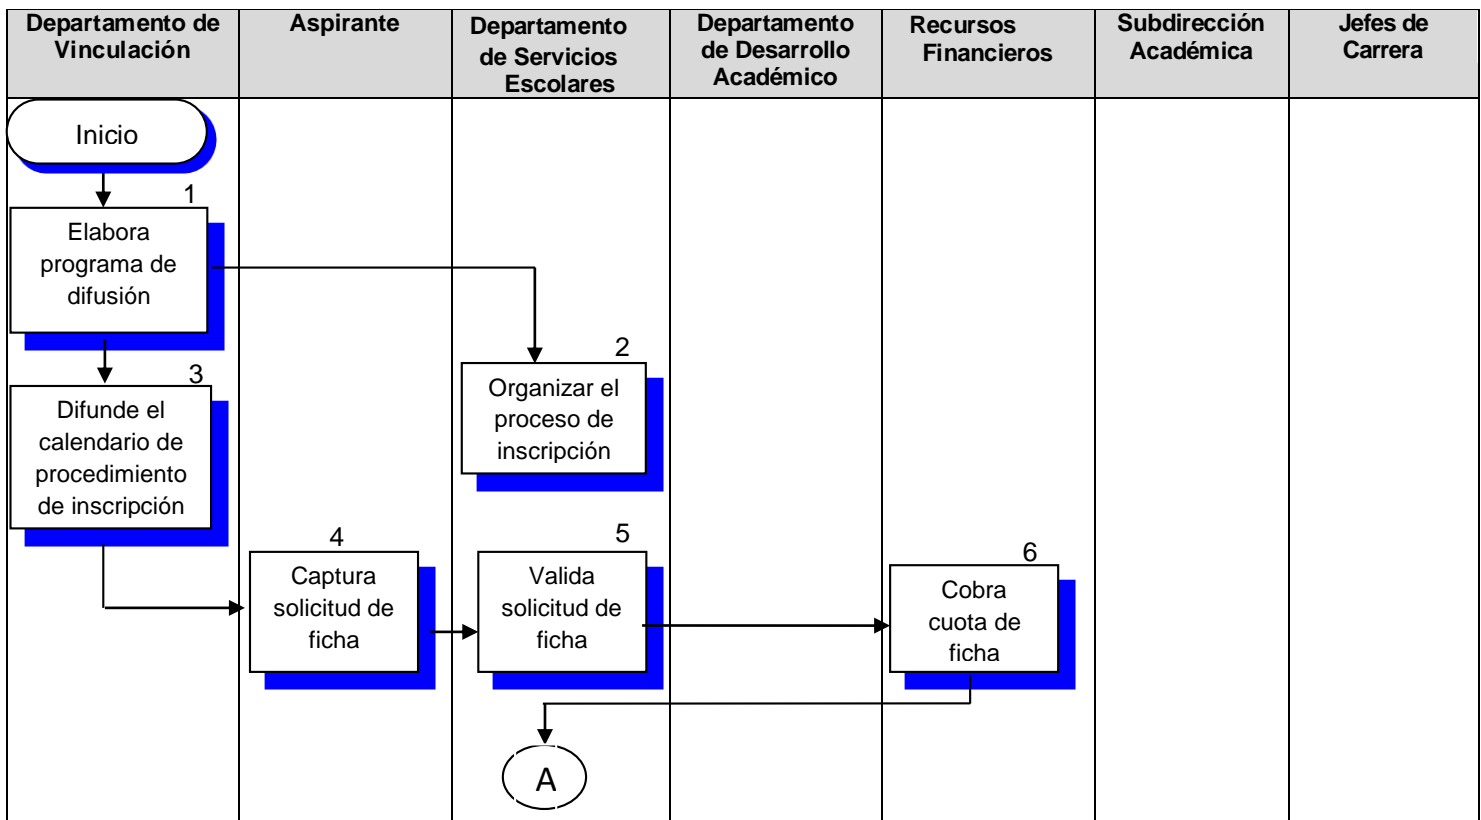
| Departamento de Vinculación | Aspirante | Departamento de Servicios Escolares | Departamento de Desarrollo Académico | Recursos Financieros | Subdirección Académica | Jefes de Carrera |
|---|---|---|---|---|---|---|

Inicio

1
Elabora programa de difusión

2
Organizar el proceso de inscripción

3
Difunde el calendario de procedimiento de inscripción

4
Captura solicitud de ficha

5
Valida solicitud de ficha

6
Cobra cuota de ficha

A